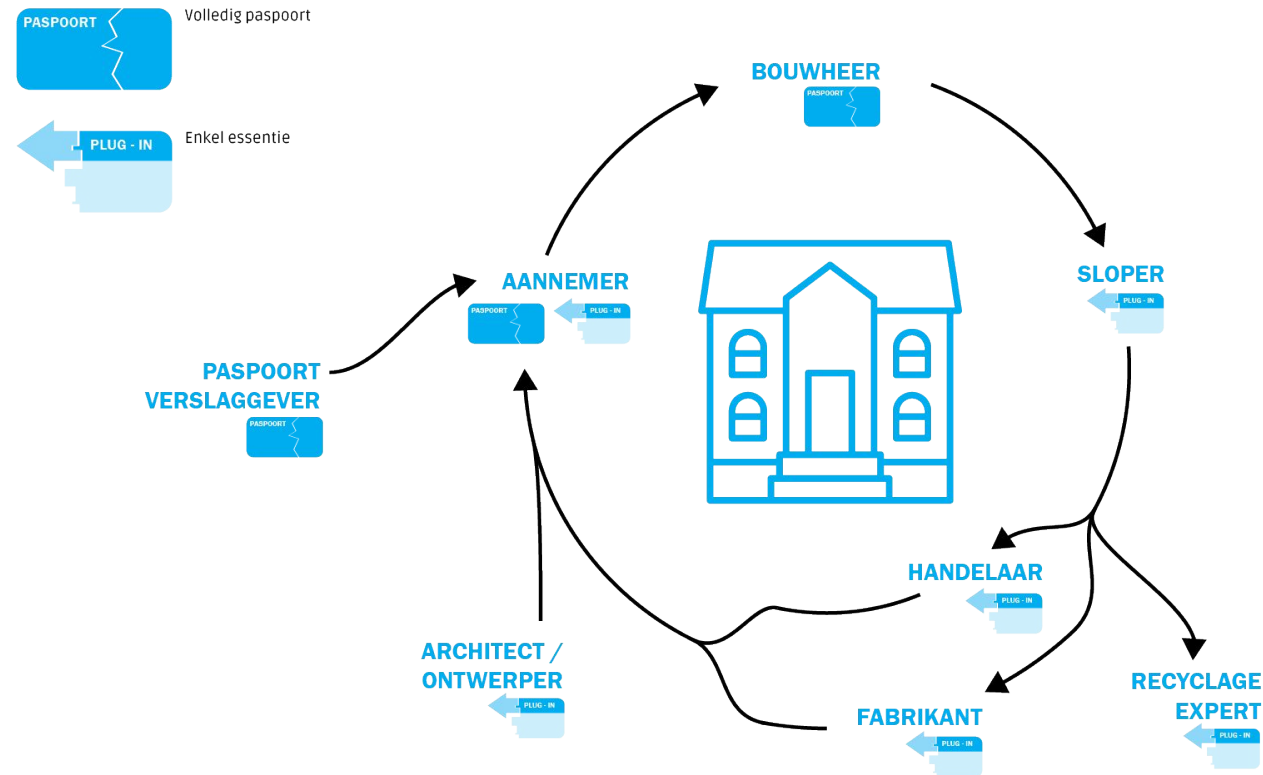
PASPOORT
Volledig paspoort

PLUG - IN
Enkel essentie

BOUWHEER
PASPOORT

AANNEMER
PASPOORT
PLUG - IN

SLOPER
PLUG - IN

PASPOORT VERSLAGGEVER
PASPOORT

HANDELAAR
PLUG - IN

ARCHITECT / ONTWERPER
PLUG - IN

FABRIKANT
PLUG - IN

RECYCLAGE EXPERT
PLUG - IN